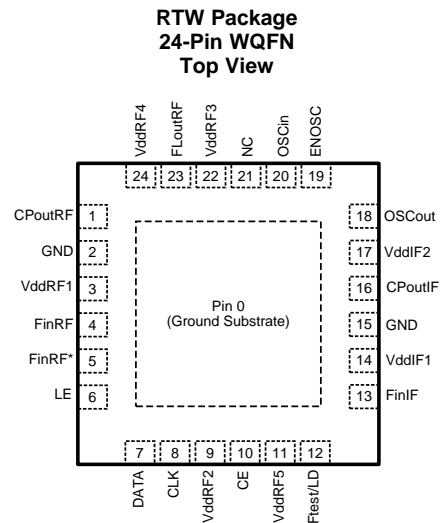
RTW Package
24-Pin WQFN
Top View

VddRF4 24
FLoutRF 23
VddRF3 22
NC 21
OSCin 20
ENOSC 19

CPoutRF 1
GND 2
VddRF1 3
FinRF 4
FinRF* 5
LE 6

Pin 0
(Ground Substrate)

18 OSCout
17 VddIF2
16 CPoutIF
15 GND
14 VddIF1
13 FinIF

7 DATA
8 CLK
9 VddRF2
10 CE
11 VddRF5
12 Ftest/LD